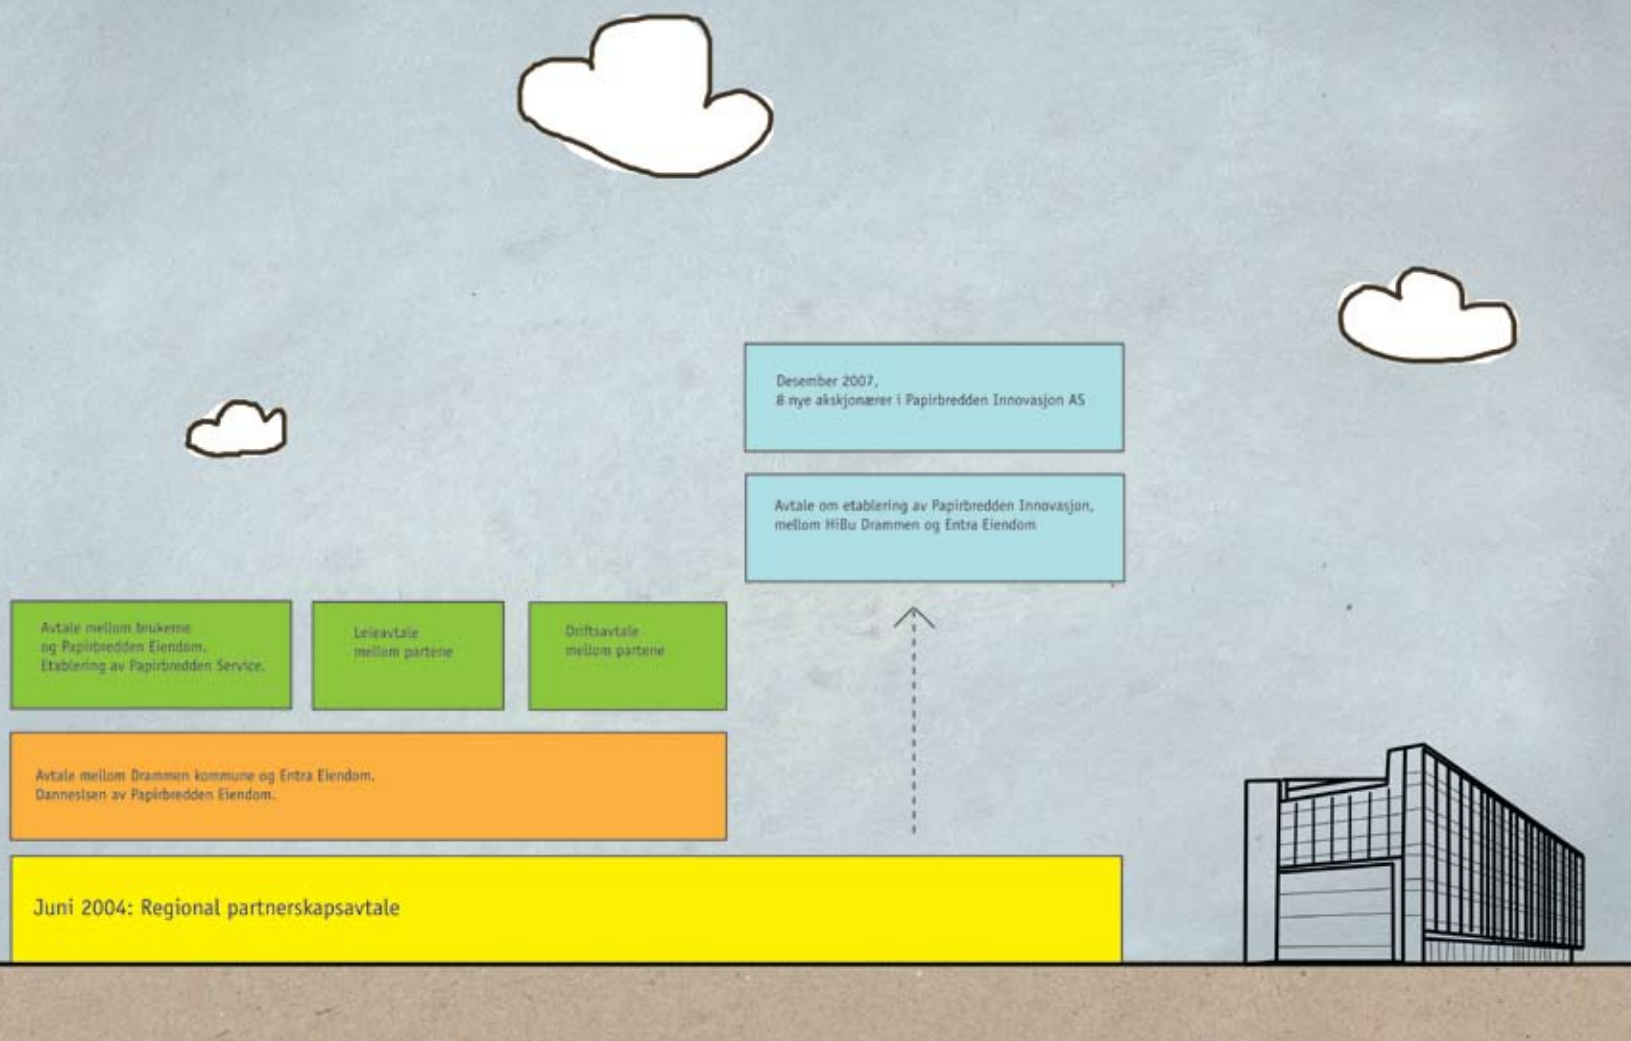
Desember 2007,
8 nye akskjonærer i Papirbredden Innovasjon AS

Avtale om etablering av Papirbredden Innovasjon, mellom HiBu Drammen og Entra Eiendom

Avtale mellom brukerne og Papirbredden Eiendom. Etablering av Papirbredden Service.

Leieavtale mellom partene

Driftsavtale mellom partene

Avtale mellom Drammen kommune og Entra Eiendom. Dannelsen av Papirbredden Eiendom.

Juni 2004: Regional partnerskapsavtale